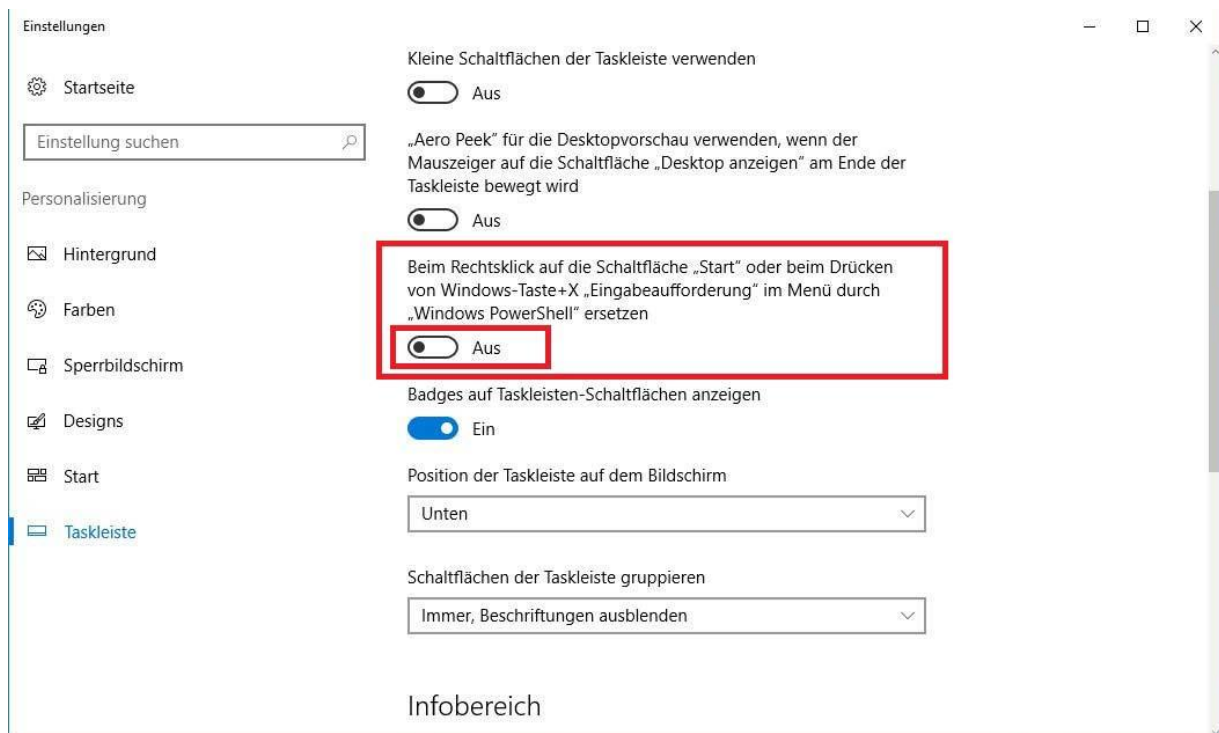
Einstellungen

Startseite

Einstellung suchen

Personalisierung

Hintergrund

Farben

Sperrbildschirm

Designs

Start

Taskleiste

Kleine Schaltflächen der Taskleiste verwenden

Aus

„Aero Peek" für die Desktopvorschau verwenden, wenn der Mauszeiger auf die Schaltfläche „Desktop anzeigen" am Ende der Taskleiste bewegt wird

Aus

Beim Rechtsklick auf die Schaltfläche „Start" oder beim Drücken von Windows-Taste+X „Eingabeaufforderung" im Menü durch „Windows PowerShell" ersetzen

Aus

Badges auf Taskleisten-Schaltflächen anzeigen

Ein

Position der Taskleiste auf dem Bildschirm

Unten

Schaltflächen der Taskleiste gruppieren

Immer, Beschriftungen ausblenden

Infobereich